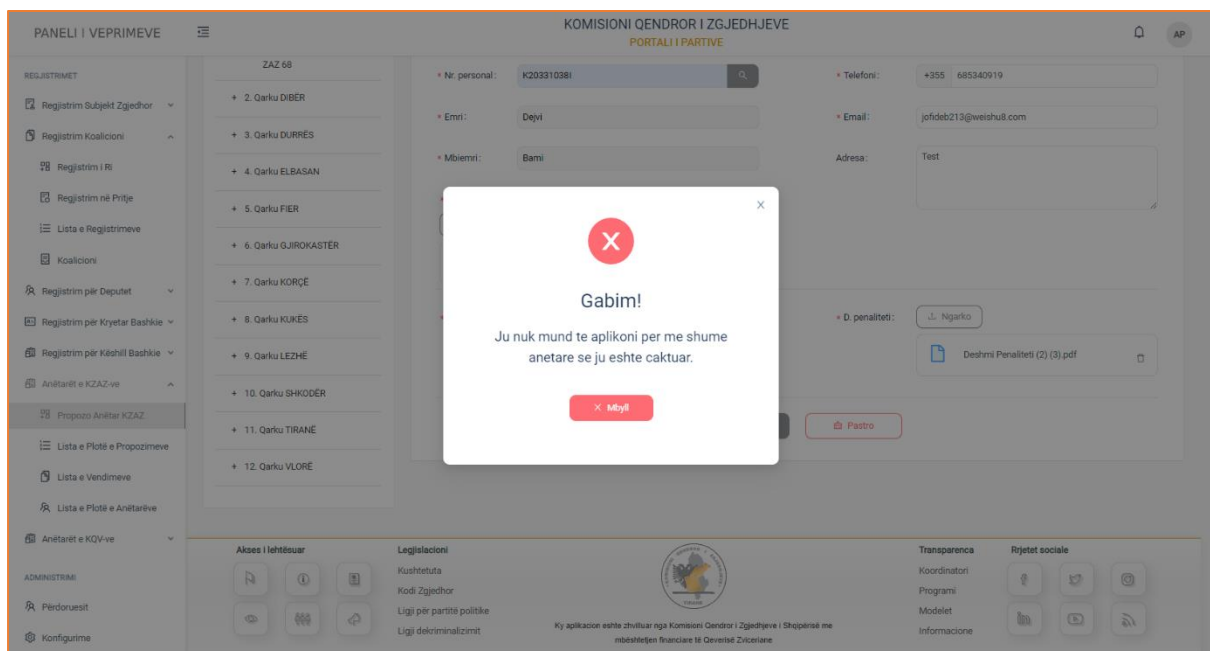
PANELI I VEPRIMEVE

KOMISIONI QENDROR I ZGJEDHJEVE
PORTALI I PARTIVE

AP

REGJISTRIMET

Regjistrim Subjekt Zgjedhor

Regjistrim Koalicioni

Regjistrim i Ri

Regjistrim në Pritje

Lista e Regjistrimeve

Koalicioni

Regjistrim për Deputet

Regjistrim për Kryetar Bashkie

Regjistrim për Këshill Bashkie

Anëtarët e KZAZ-ve

Propozo Anëtar KZAZ

Lista e Plotë e Propozimeve

Lista e Vendimeve

Lista e Plotë e Anëtarëve

Anëtarët e KQV-ve

ADMINISTRIMI

Përdoruesit

Konfigurime

ZAZ 68

+ 2. Qarku DIBËR

+ 3. Qarku DURRËS

+ 4. Qarku ELBASAN

+ 5. Qarku FIER

+ 6. Qarku GJIROKASTËR

+ 7. Qarku KORÇË

+ 8. Qarku KUKËS

+ 9. Qarku LEZHË

+ 10. Qarku SHKODËR

+ 11. Qarku TIRANË

+ 12. Qarku VLORË

* Nr. personal: K20331038I

* Emri: Dejvi

* Mbiemri: Bami

* Telefoni: +355 685340919

* Email: jofideb213@weishu8.com

Adresa: Test

* D. penaliteti: Ngarko

Deshmi Penaliteti (2) (3).pdf

Pastro

Gabim!

Ju nuk mund te aplikoni per me shume anetare se ju eshte caktuar.

× Mbyll

Akses i lehtësuar

Legjislacioni
Kushtetuta
Kodi Zgjedhor
Ligji për partitë politike
Ligji dekriminalizimit

Ky aplikacion eshte zhvilluar nga Komisioni Qendror i Zgjedhjeve i Shqipërisë me mbështetjen financiare të Qeverisë Zvicerane

Transparenca
Koordinatori
Programi
Modelet
Informacione

Rrjetet sociale